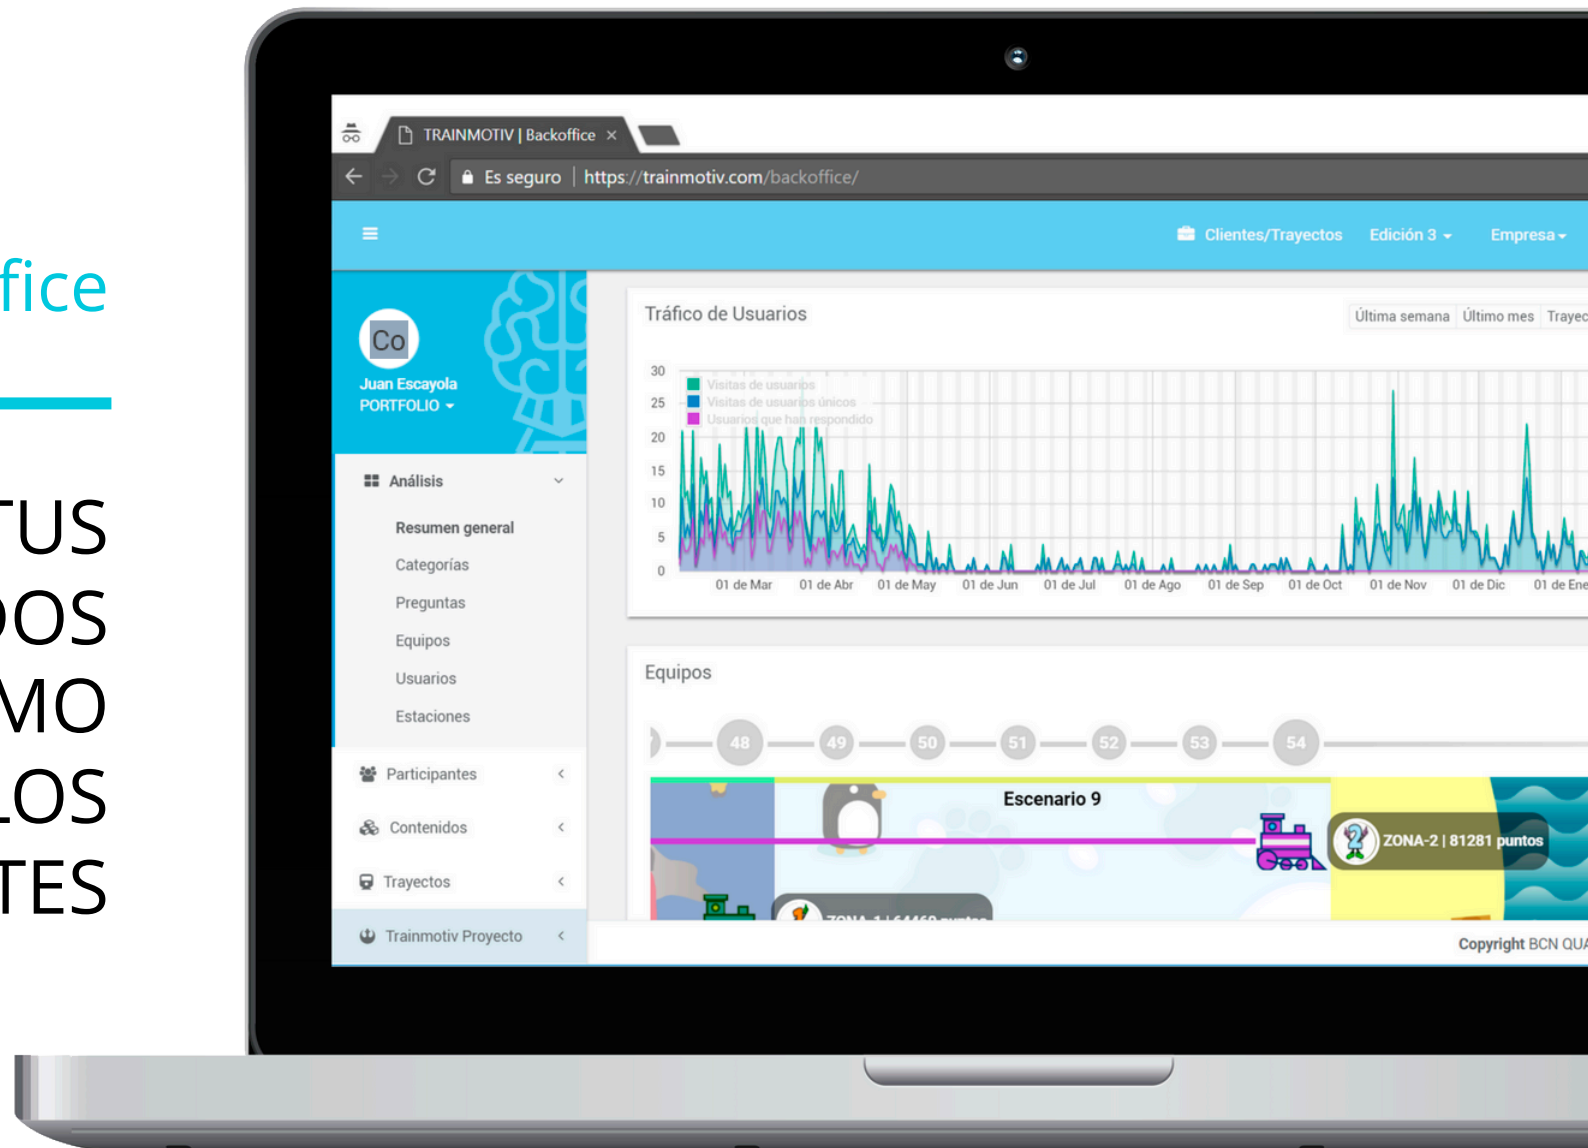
fice

TUS
OS
MO
LOS
TES

TRAINMOTIV | Backoffice ×

Es seguro | https://trainmotiv.com/backoffice/

Clientes/Trayectos Edición 3 Empresa

Co
Juan Escayola
PORTFOLIO

Análisis
Resumen general
Categorías
Preguntas
Equipos
Usuarios
Estaciones
Participantes
Contenidos
Trayectos
Trainmotiv Proyecto

Tráfico de Usuarios
Última semana Último mes Trayec

Visitas de usuarios
Visitas de usuarios únicos
Usuarios que han respondido

30
25
20
15
10
5
0

01 de Mar 01 de Abr 01 de May 01 de Jun 01 de Jul 01 de Ago 01 de Sep 01 de Oct 01 de Nov 01 de Dic 01 de Ene

Equipos

48 49 50 51 52 53 54

Escenario 9

ZONA-2 | 81281 puntos

Copyright BCN QUA